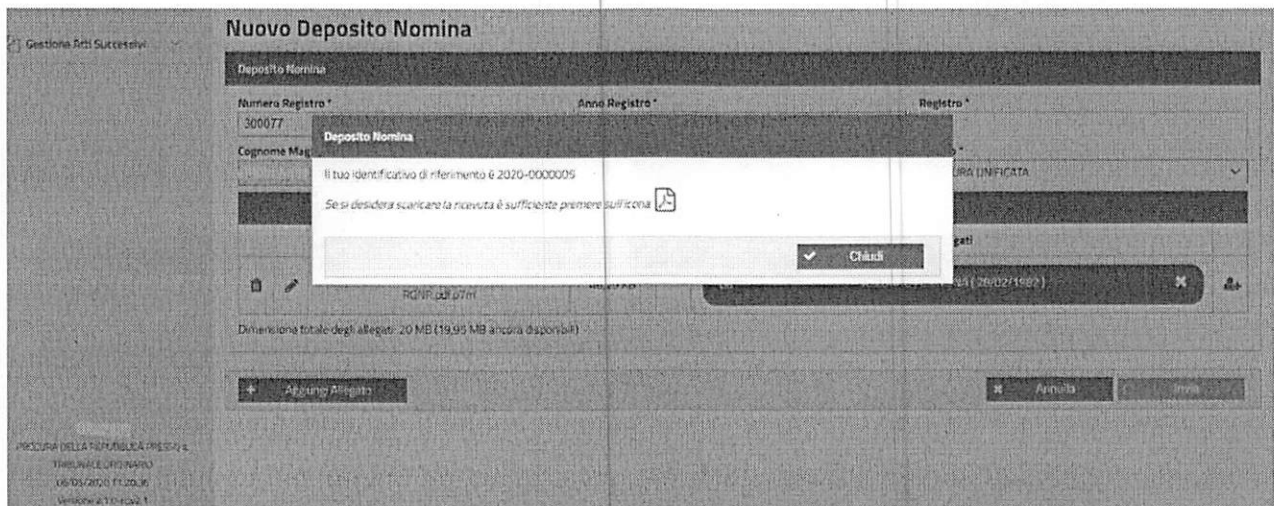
Gestione Atti Successivi

Nuovo Deposito Nomina

Deposito Nomina

Numero Registro *
300077

Anno Registro *

Registro *

Cognome Mag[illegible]

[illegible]URA UNIFICATA

Deposito Nomina

Il tuo identificativo di riferimento è 2020-0000005

Se si desidera scaricare la ricevuta è sufficiente premere sull'icona

Chiudi

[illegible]gati

RGNR.pdf.p7m

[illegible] (26/02/1987)

Dimensione totale degli allegati: 20 MB (19,95 MB ancora disponibili)

+ Aggiungi Allegato

Annulla

Invia

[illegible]
PROCURA DELLA REPUBBLICA PRESSO IL TRIBUNALE ORDINARIO
06/05/2020 11:20:16
Versione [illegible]